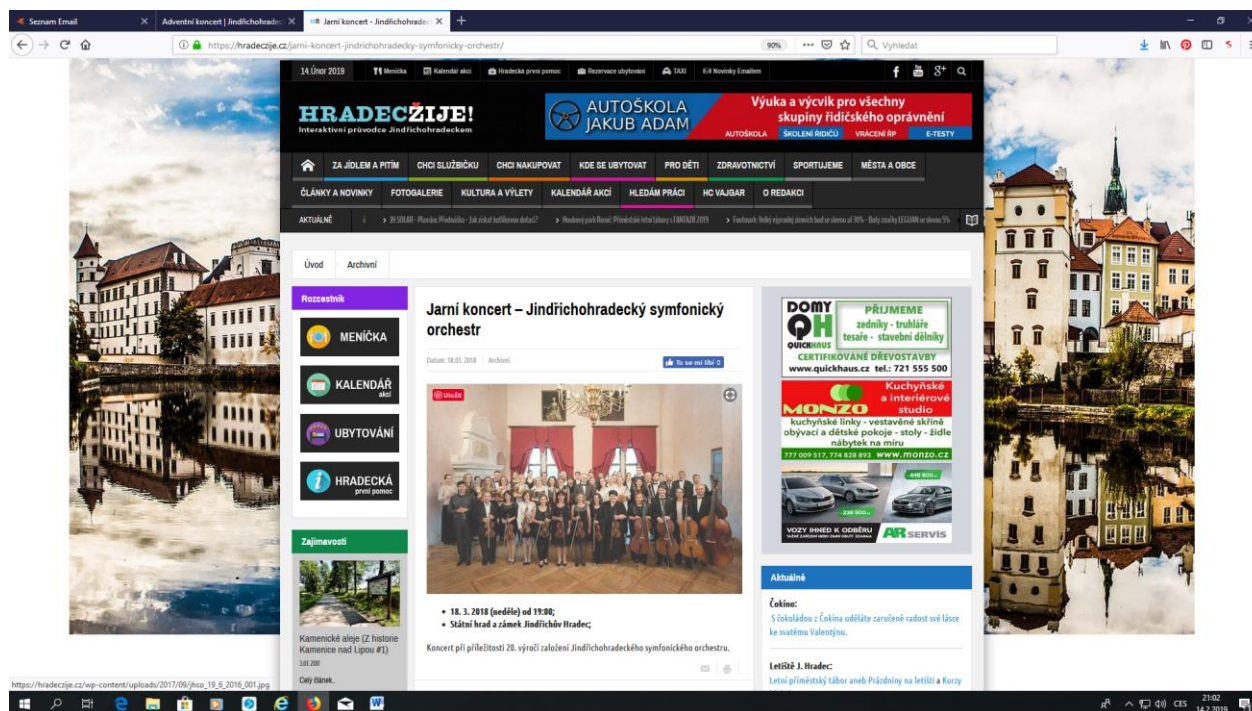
Seznam Email
Adventní koncert | Jindřichohradec
Jarní koncert - Jindřichohradec
https://hradeczije.cz/jarni-koncert-jindrichohradecky-symfonicky-orchestr/
90%
Vyhledat

14 Únor 2019 Menička Kalendář akcí Hradecká první pomoc Rezervace ubytování TAXI Novinky Emailem

HRADECŽIJE!
Interaktivní průvodce Jindřichohradeckem

AUTOŠKOLA JAKUB ADAM
Výuka a výcvik pro všechny skupiny řidičského oprávnění
AUTOŠKOLA ŠKOLENÍ ŘIDIČŮ VRÁCENÍ ŘP E-TESTY

ZA JÍDLEM A PITÍM CHCI SLUŽBIČKU CHCI NAKUPOVAT KDE SE UBYTOVAT PRO DĚTI ZDRAVOTNICTVÍ SPORTUJEME MĚSTA A OBCE
ČLÁNKY A NOVINKY FOTOGALERIE KULTURA A VÝLETY KALENDÁŘ AKCÍ HLEDÁM PRÁCI HC VAJGAR O REDAKCI

AKTUÁLNĚ
JH SOLAR - Plovdiv: Předražko - Jak získat kotlíkovou dotaci? Houbový park Rosol: Příměstské letní tábory s FANTAZII 2019 Footwork: Velký výprodej zimních bot se slevou až 30% - Boty značky LEGUAN se slevou 5%

Úvod Archivní

Rozcestník
MENIČKA
KALENDÁŘ akcí
UBYTOVÁNÍ
HRADECKÁ první pomoc

Zajímavosti
Kamenické aleje (Z historie Kamenice nad Lipou #1)
3.01.2018
Celý článek.

Jarní koncert – Jindřichohradecký symfonický orchestr
Datum: 18.03.2018 Archivní
To se mi líbí 0
Uložit

• 18. 3. 2018 (neděle) od 19:00;
• Státní hrad a zámek Jindřichův Hradec;

Koncert při příležitosti 20. výročí založení Jindřichohradeckého symfonického orchestru.

DOMY QH QUICKHAUS PŘIJMEME zedníky - truhláře tesaře - stavební dělníky CERTIFIKOVANÉ DŘEVOSTAVBY www.quickhaus.cz tel.: 721 555 500

MONZO Kuchyňské a interiérové studio kuchyňské linky - vestavěné skříně obývací a dětské pokoje - stoly - židle nábytek na míru 777 009 517, 774 828 893 www.monzo.cz

VOZY IHNED K ODBĚRU AR SERVIS

Aktuálně
Čokino:
S čokoládou z Čokina uděláte zaručeně radost své lásce ke svatému Valentýnu.

Letiště J. Hradec:
Letní příměstský tábor aneb Prázdniny na letišti a Kurzy

https://hradeczije.cz/wp-content/uploads/2017/09/jhso_19_6_2016_001.jpg
CES 21:02 14.2.2019